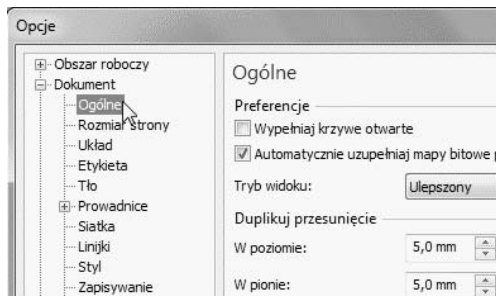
Opcje

Obszar roboczy
Dokument
Ogólne
Rozmiar strony
Układ
Etykieta
Tło
Prowadnice
Siatka
Linijki
Styl
Zapisywanie

Ogólne

Preferencje

Wypełniaj krzywe otwarte

Automatycznie uzupełniaj mapy bitowe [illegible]

Tryb widoku: Ulepszony

Duplikuj przesunięcie

W poziomie: 5,0 mm

W pionie: 5,0 mm